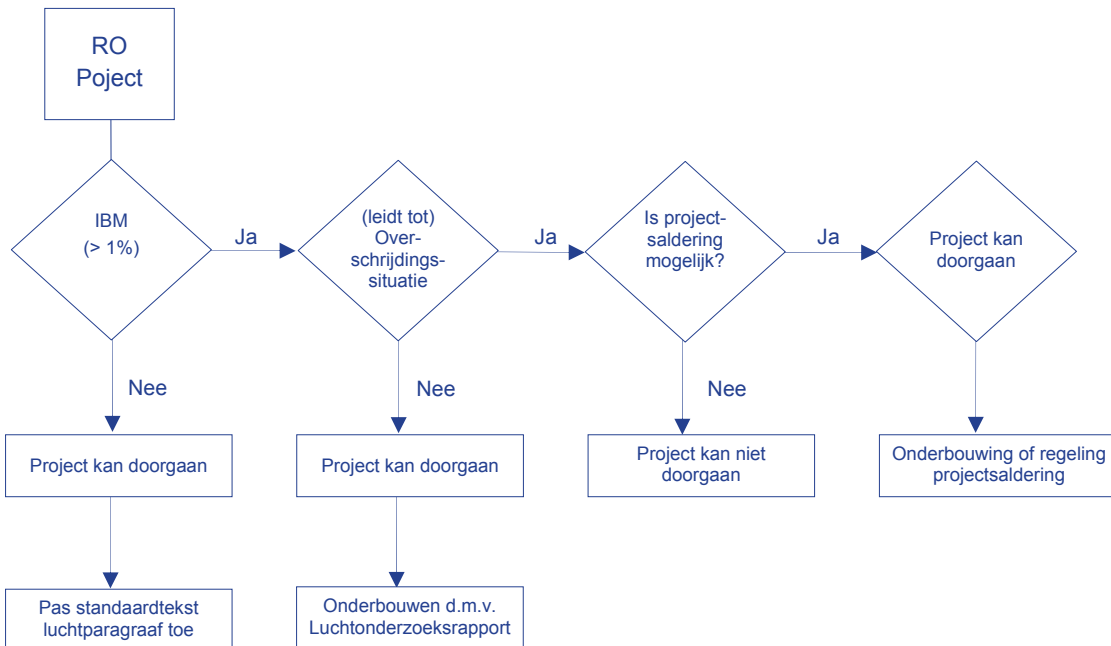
RO
Poject

IBM
(> 1%)

Ja

(leidt tot)
Overschrijdingssituatie

Ja

Is projectsaldering mogelijk?

Ja

Project kan doorgaan

Nee

Nee

Nee

Project kan doorgaan

Project kan doorgaan

Project kan niet doorgaan

Onderbouwing of regeling projectsaldering

Pas standaardtekst luchtparagraaf toe

Onderbouwen d.m.v. Luchtonderzoeksrapport